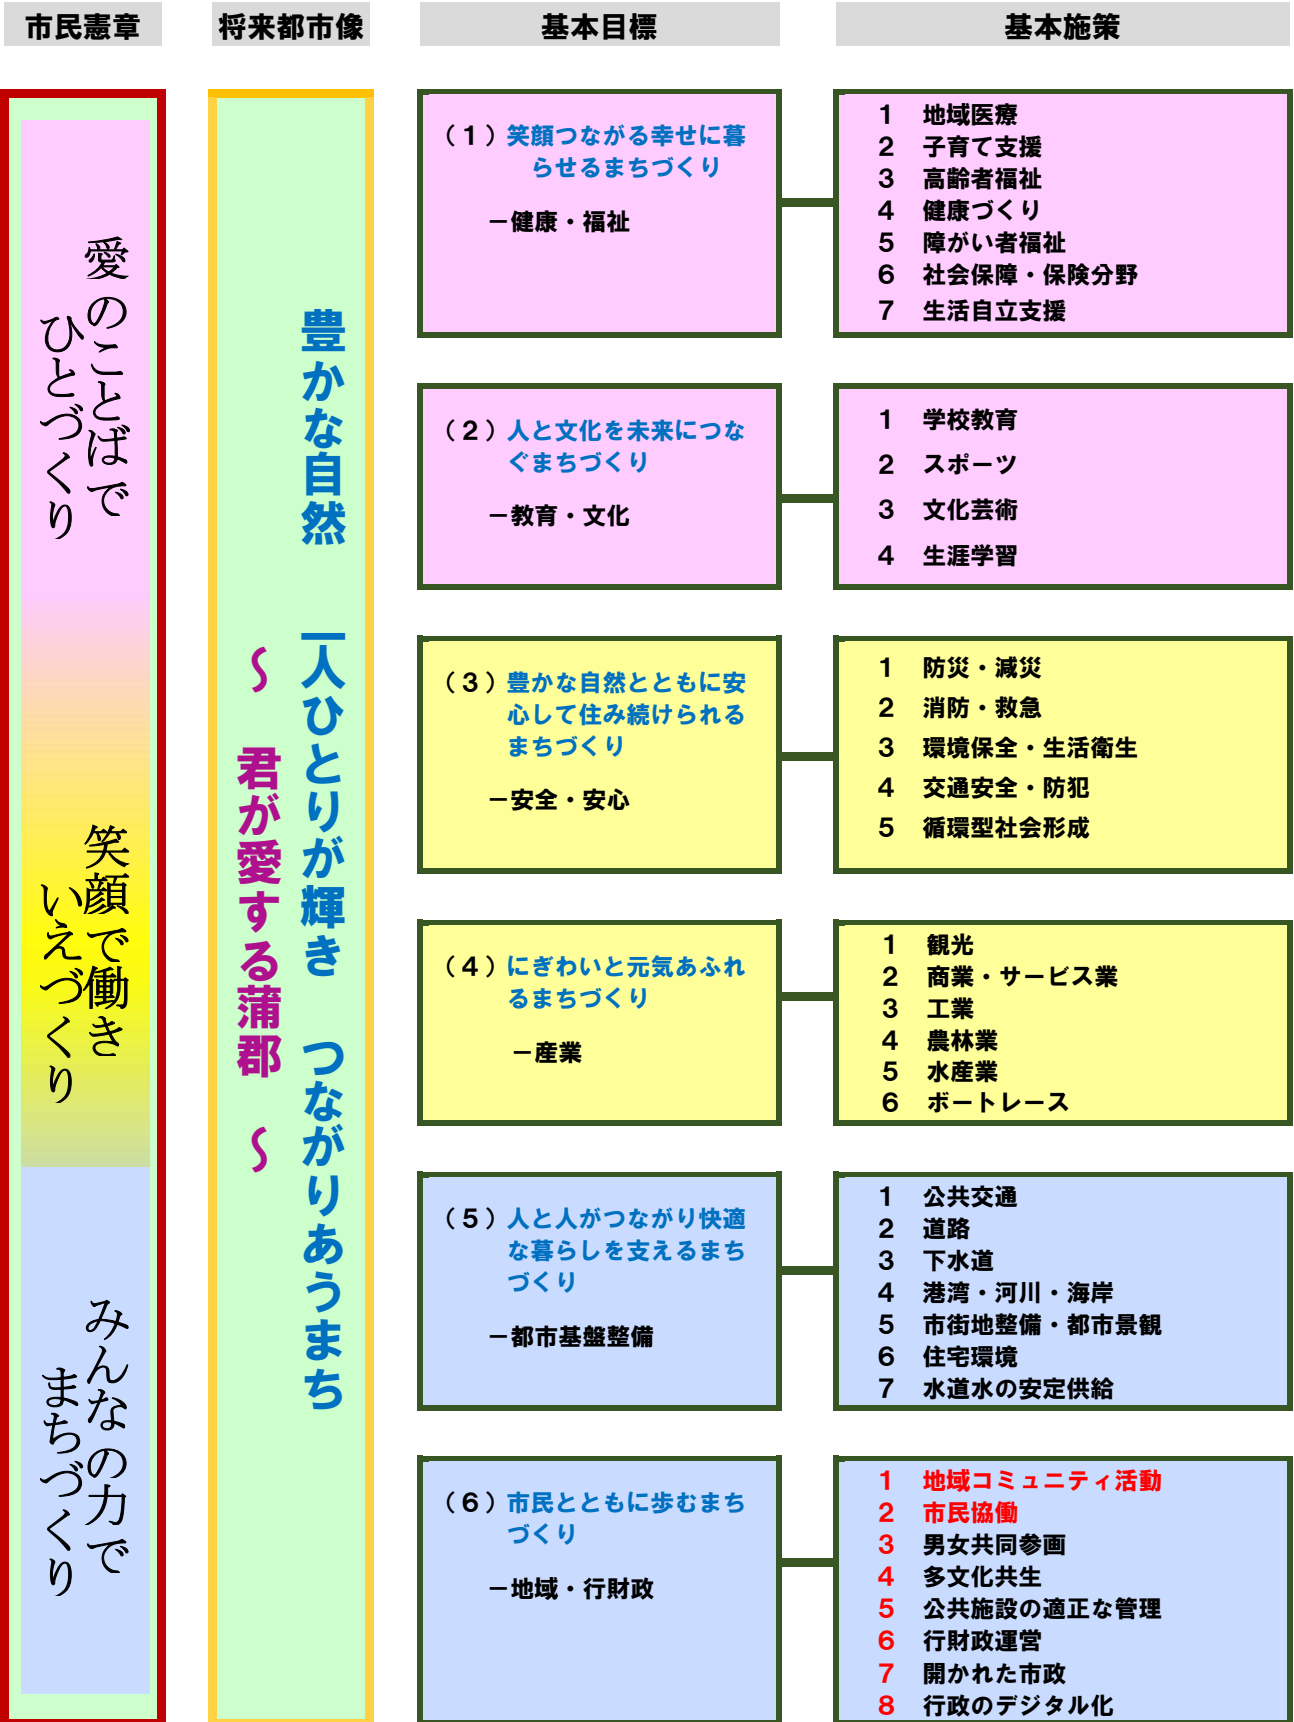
市民憲章

将来都市像

基本目標

基本施策

愛のことばで ひとづくり

笑顔で働き いえづくり

みんなの力で まちづくり

豊かな自然 人ひとりが輝き つながりあうまち

～ 君が愛する蒲郡 ～

（１）笑顔つながる幸せに暮らせるまちづくり

ー健康・福祉

1 地域医療
2 子育て支援
3 高齢者福祉
4 健康づくり
5 障がい者福祉
6 社会保障・保険分野
7 生活自立支援

（２）人と文化を未来につなぐまちづくり

ー教育・文化

1 学校教育
2 スポーツ
3 文化芸術
4 生涯学習

（３）豊かな自然とともに安心して住み続けられるまちづくり

ー安全・安心

1 防災・減災
2 消防・救急
3 環境保全・生活衛生
4 交通安全・防犯
5 循環型社会形成

（４）にぎわいと元気あふれるまちづくり

ー産業

1 観光
2 商業・サービス業
3 工業
4 農林業
5 水産業
6 ボートレース

（５）人と人がつながり快適な暮らしを支えるまちづくり

ー都市基盤整備

1 公共交通
2 道路
3 下水道
4 港湾・河川・海岸
5 市街地整備・都市景観
6 住宅環境
7 水道水の安定供給

（６）市民とともに歩むまちづくり

ー地域・行財政

1 地域コミュニティ活動
2 市民協働
3 男女共同参画
4 多文化共生
5 公共施設の適正な管理
6 行財政運営
7 開かれた市政
8 行政のデジタル化